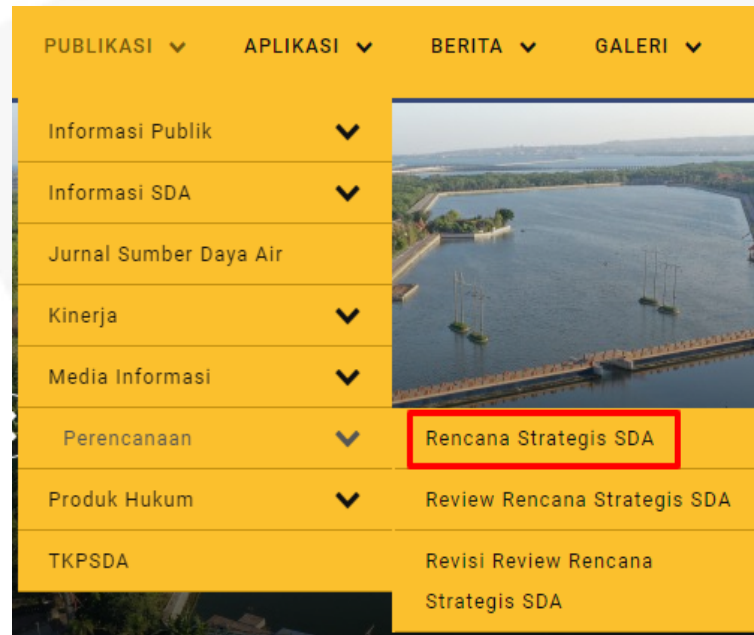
PUBLIKASI APLIKASI BERITA GALERI

Informasi Publik

Informasi SDA

Jurnal Sumber Daya Air

Kinerja

Media Informasi

Perencanaan

Produk Hukum

TKPSDA

Rencana Strategis SDA

Review Rencana Strategis SDA

Revisi Review Rencana Strategis SDA